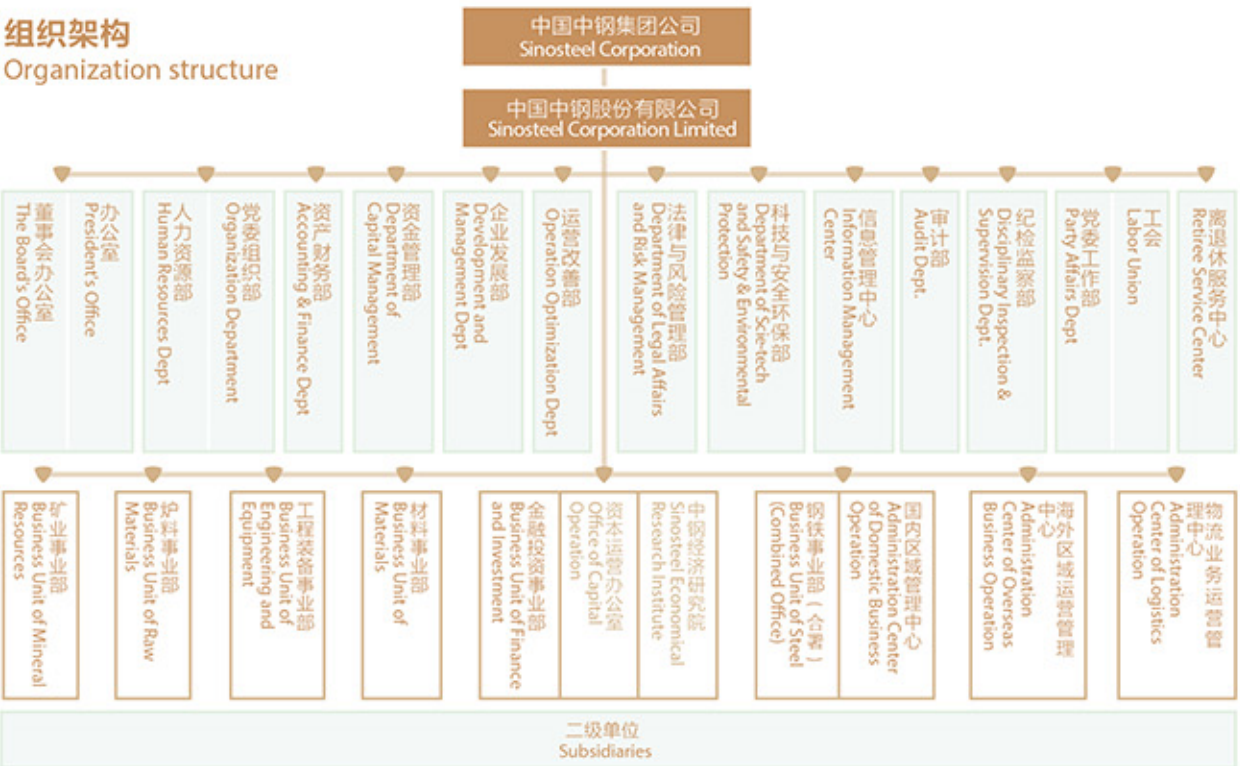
组织架构
Organization structure

中国中钢集团公司
Sinosteel Corporation

中国中钢股份有限公司
Sinosteel Corporation Limited

董事会办公室
The Board's Office

办公室
President's Office

人力资源部
Human Resources Dept

党委组织部
Organization Department

资产财务部
Accounting & Finance Dept

资金管理部
Department of Capital Management

企业发展部
Development and Management Dept

运营改善部
Operation Optimization Dept

法律与风险管理部
Department of Legal Affairs and Risk Management

科技与安全环保部
Department of Sci-tech and Safety & Environmental Protection

信息管理中心
Information Management Center

审计部
Audit Dept.

纪检监察部
Disciplinary Inspection & Supervision Dept.

党委工作部
Party Affairs Dept

工会
Labor Union

离退休服务中心
Retiree Service Center

矿业事业部
Business Unit of Mineral Resources

炉料事业部
Business Unit of Raw Materials

工程装备事业部
Business Unit of Engineering and Equipment

材料事业部
Business Unit of Materials

金融投资事业部
Business Unit of Finance and Investment

资本运营办公室
Office of Capital Operation

中钢经济研究院
Sinosteel Economical Research Institute

钢铁事业部（合署）
Business Unit of Steel (Combined Office)

国内区域管理中心
Administration Center of Domestic Business Operation

海外区域运营管理中心
Administration Center of Overseas Business Operation

物流业务运营管理中心
Administration Center of Logistics Operation

二级单位
Subsidiaries